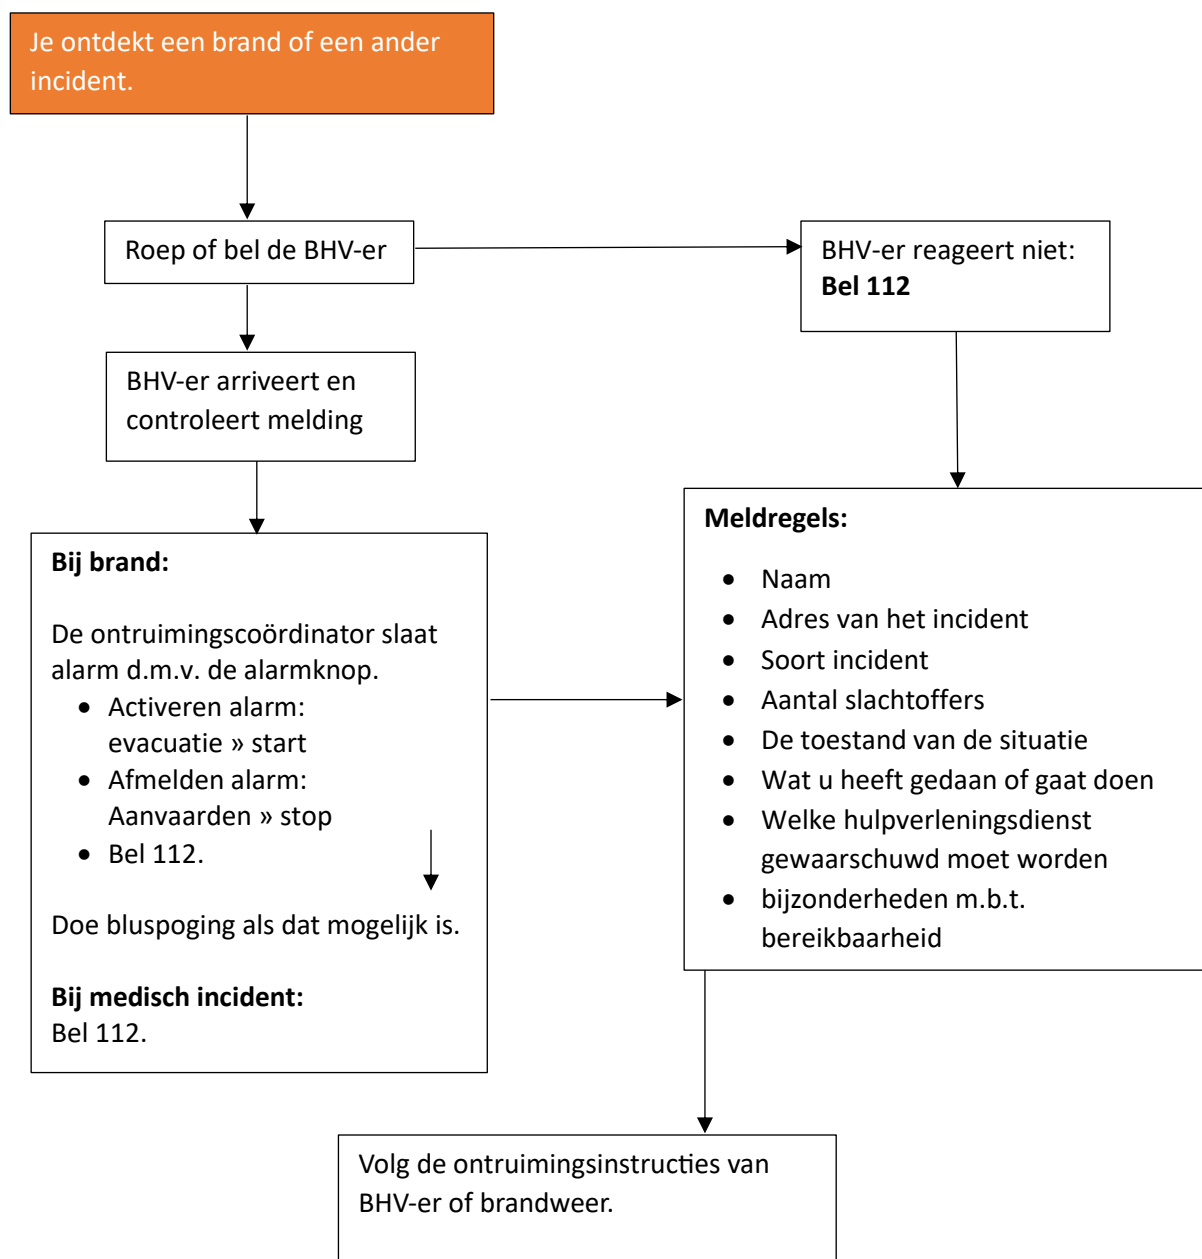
Je ontdekt een brand of een ander incident.

Roep of bel de BHV-er

BHV-er reageert niet:
**Bel 112**

BHV-er arriveert en controleert melding

**Bij brand:**

De ontruimingscoördinator slaat alarm d.m.v. de alarmknop.

- Activeren alarm: evacuatie » start
- Afmelden alarm: Aanvaarden » stop
- Bel 112.

Doe bluspoging als dat mogelijk is.

**Bij medisch incident:**
Bel 112.

**Meldregels:**

- Naam
- Adres van het incident
- Soort incident
- Aantal slachtoffers
- De toestand van de situatie
- Wat u heeft gedaan of gaat doen
- Welke hulpverleningsdienst gewaarschuwd moet worden
- bijzonderheden m.b.t. bereikbaarheid

Volg de ontruimingsinstructies van BHV-er of brandweer.